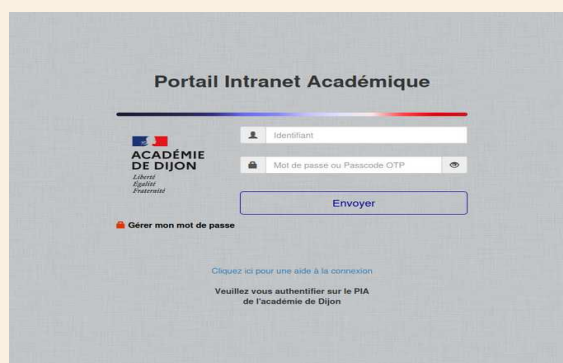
Portail Intranet Académique

ACADÉMIE DE DIJON
Liberté
Égalité
Fraternité

Identifiant

Mot de passe ou Passcode OTP

Envoyer

Gérer mon mot de passe

Cliquez ici pour une aide à la connexion

Veuillez vous authentifier sur le PIA de l'académie de Dijon